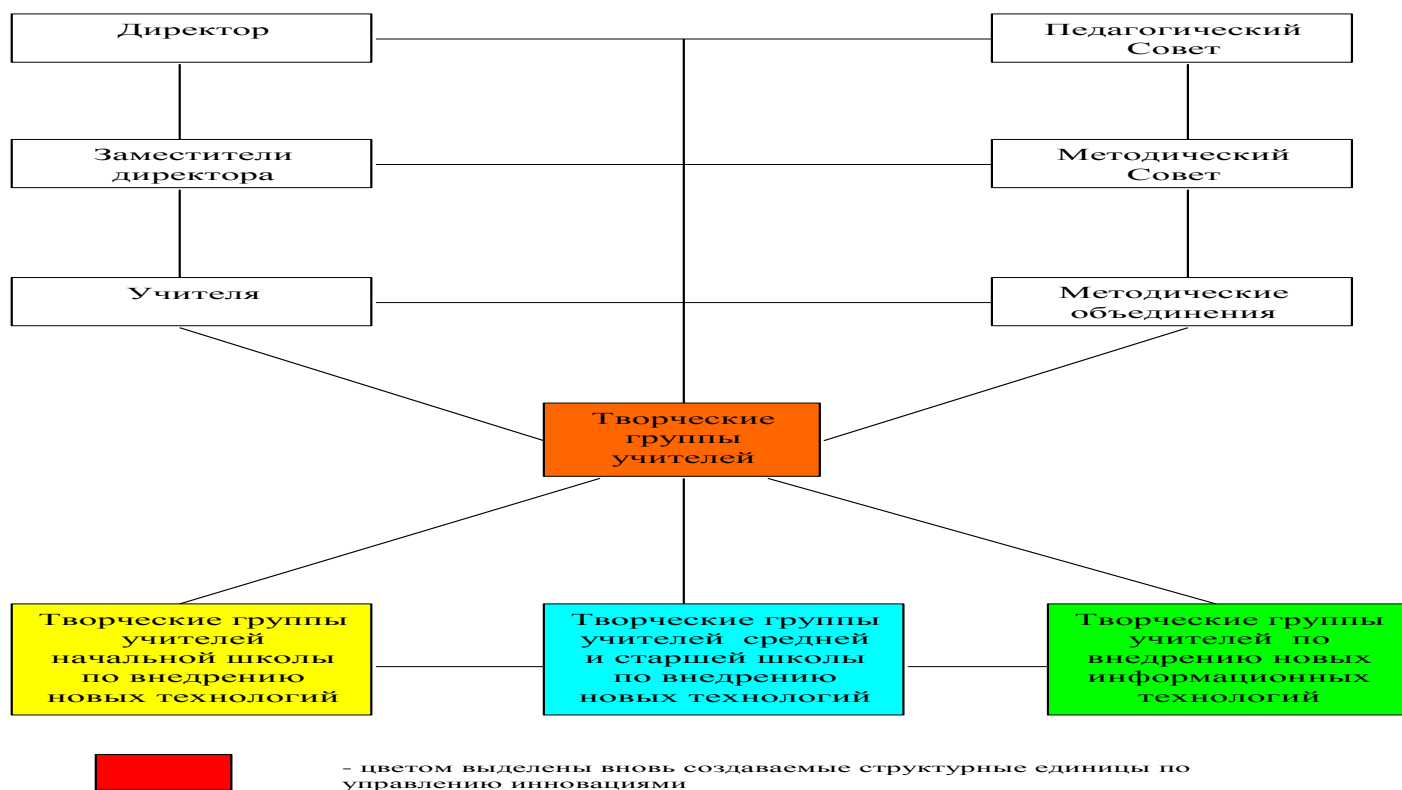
Директор

Педагогический Совет

Заместители директора

Методический Совет

Учителя

Методические объединения

Творческие группы учителей

Творческие группы учителей начальной школы по внедрению новых технологий

Творческие группы учителей средней и старшей школы по внедрению новых технологий

Творческие группы учителей по внедрению новых информационных технологий

- цветом выделены вновь создаваемые структурные единицы по управлению инновациями